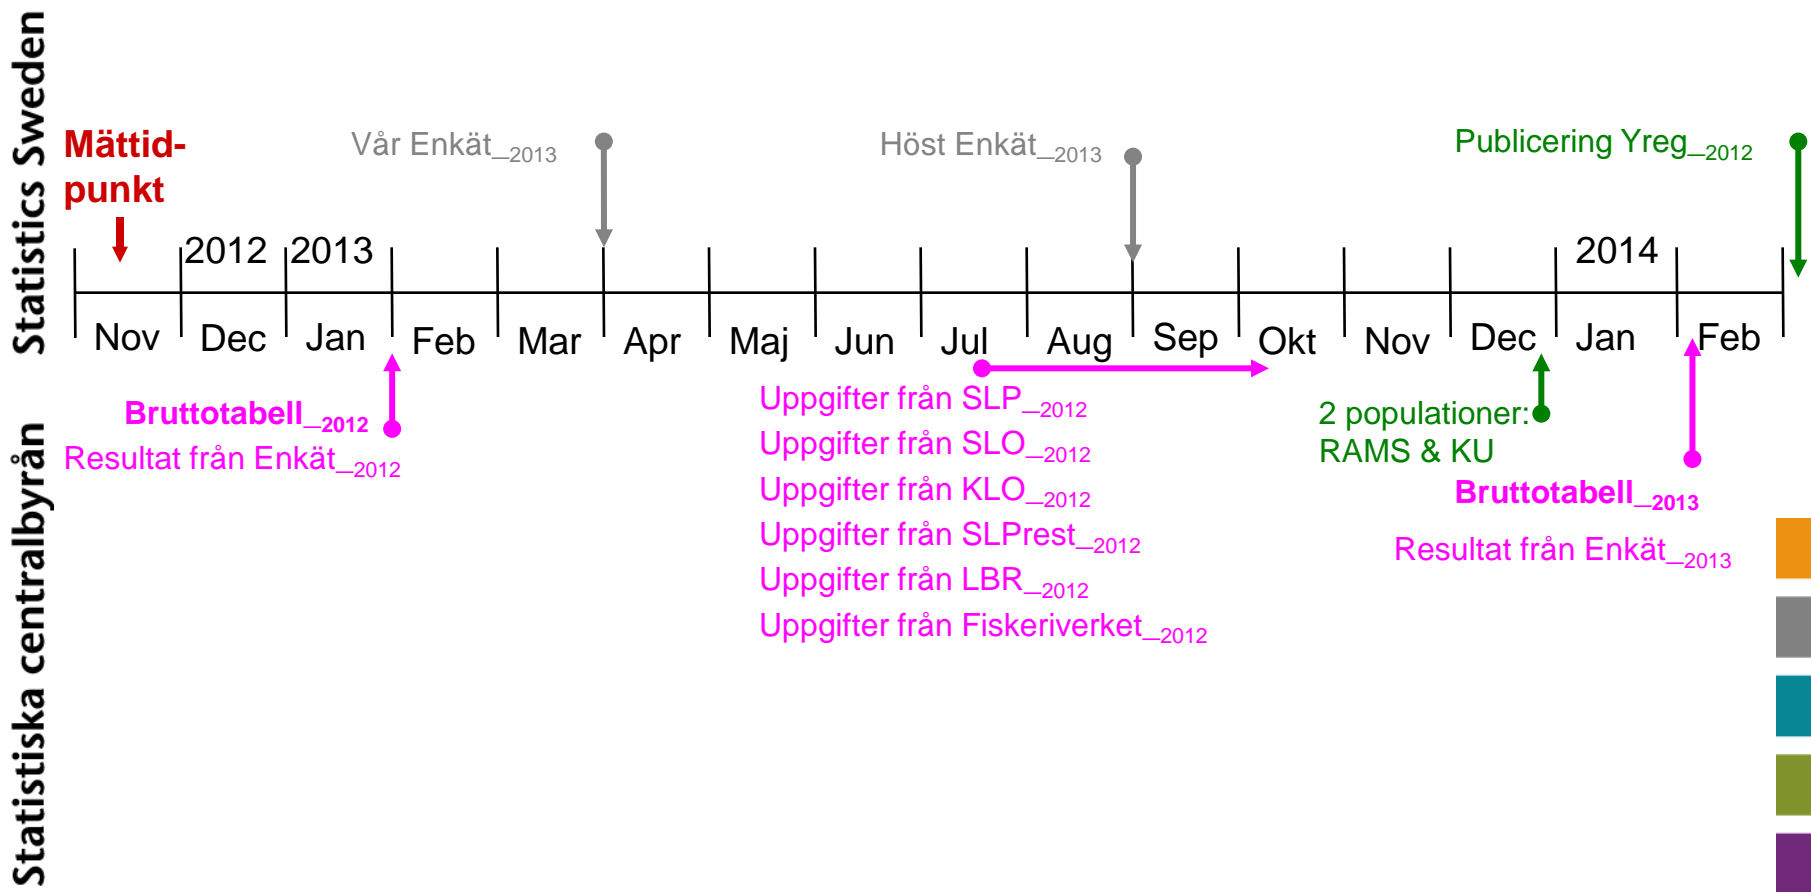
Statistics Sweden

Statistiska centralbyrån

Mättid-punkt

Vår Enkät$_{\_2013}$

Höst Enkät$_{\_2013}$

Publicering Yreg$_{\_2012}$

2012 2013 2014

Nov Dec Jan Feb Mar Apr Maj Jun Jul Aug Sep Okt Nov Dec Jan Feb

Bruttotabell$_{\_2012}$
Resultat från Enkät$_{\_2012}$

Uppgifter från SLP$_{\_2012}$
Uppgifter från SLO$_{\_2012}$
Uppgifter från KLO$_{\_2012}$
Uppgifter från SLPrest$_{\_2012}$
Uppgifter från LBR$_{\_2012}$
Uppgifter från Fiskeriverket$_{\_2012}$

2 populationer:
RAMS & KU

Bruttotabell$_{\_2013}$

Resultat från Enkät$_{\_2013}$